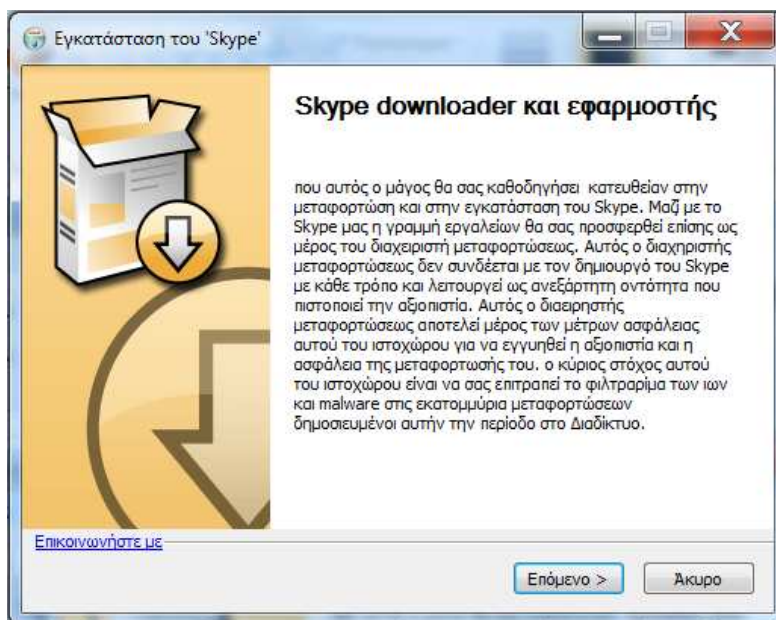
Εγκατάσταση του 'Skype'

Skype downloader και εφαρμοστής

που αυτός ο μάγος θα σας καθοδηγήσει κατευθείαν στην μεταφορτώση και στην εγκατάσταση του Skype. Μαζί με το Skype μας η γραμμή εργαλείων θα σας προσφερθεί επίσης ως μέρος του διαχειριστή μεταφορτώσεως. Αυτός ο διαχηριστής μεταφορτώσεως δεν συνδέεται με τον δημιουργό του Skype με κάθε τρόπο και λειτουργεί ως ανεξάρτητη οντότητα που πιστοποιεί την αξιοπιστία. Αυτός ο διαειρητής μεταφορτώσεως αποτελεί μέρος των μέτρων ασφάλειας αυτού του ιστοχώρου για να εγγυηθεί η αξιοπιστία και η ασφάλεια της μεταφορτωσής του. ο κύριος στόχος αυτού του ιστοχώρου είναι να σας επιτρεπεί το φιλτράριμα των ιων και malware στις εκατομμύρια μεταφορτώσεων δημοσιευμένοι αυτήν την περίοδο στο Διαδίκτυο.

Επικοινωνήστε με

Επόμενο >

Άκυρο